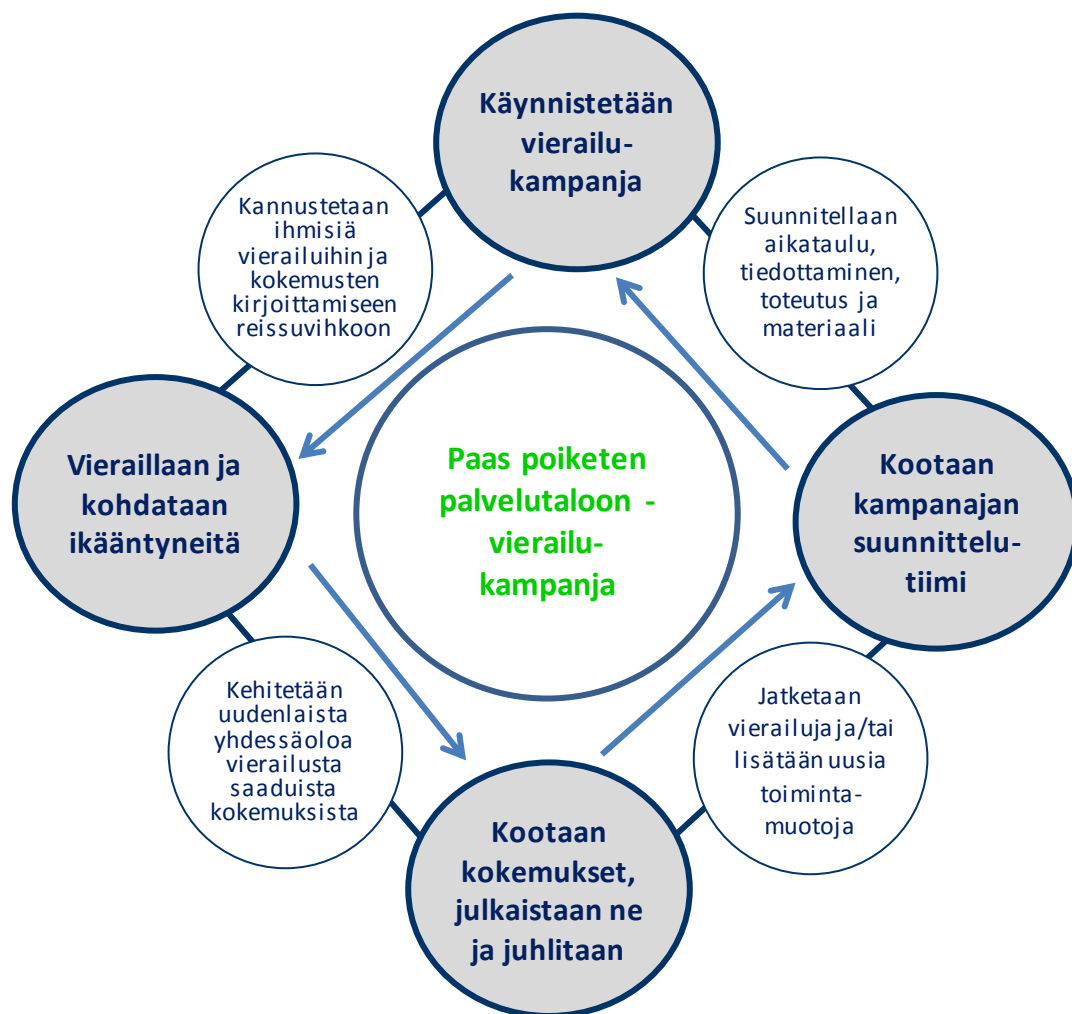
Käynnistetään vierailu-kampanja

Kannustetaan ihmisiä vierailuihin ja kokemusten kirjoittamiseen reissuvihkoon

Suunnitellaan aikataulu, tiedottaminen, toteutus ja materiaali

Vieraillaan ja kohdataan ikääntyneitä

Paas poiketen palvelutaloon - vierailu-kampanja

Kootaan kampanajan suunnittelu-tiimi

Kehitetään uudenlaista yhdessäoloa vierailusta saaduista kokemuksista

Jatketaan vierailuja ja/tai lisätään uusia toiminta-muotoja

Kootaan kokemukset, julkaistaan ne ja juhlitaan